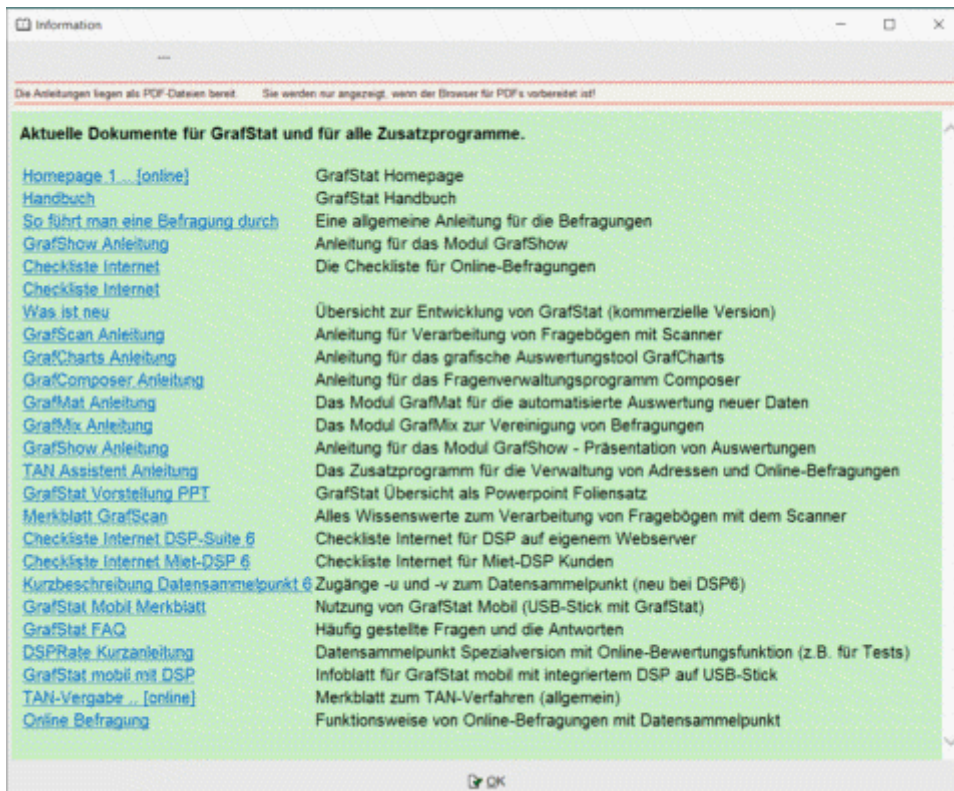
Information

---

Die Anleitungen liegen als PDF-Dateien bereit. Sie werden nur angezeigt, wenn der Browser für PDFs vorbereitet ist!

Aktuelle Dokumente für GrafStat und für alle Zusatzprogramme.

| | |
|---|---|
| Homepage 1 ... [online] | GrafStat Homepage |
| Handbuch | GrafStat Handbuch |
| So führt man eine Befragung durch | Eine allgemeine Anleitung für die Befragungen |
| GrafShow Anleitung | Anleitung für das Modul GrafShow |
| Checkliste Internet | Die Checkliste für Online-Befragungen |
| Checkliste Internet | |
| Was ist neu | Übersicht zur Entwicklung von GrafStat (kommerzielle Version) |
| GrafScan Anleitung | Anleitung für Verarbeitung von Fragebögen mit Scanner |
| GrafCharts Anleitung | Anleitung für das grafische Auswertungstool GrafCharts |
| GrafComposer Anleitung | Anleitung für das Fragenverwaltungsprogramm Composer |
| GrafMat Anleitung | Das Modul GrafMat für die automatisierte Auswertung neuer Daten |
| GrafMix Anleitung | Das Modul GrafMix zur Vereinigung von Befragungen |
| GrafShow Anleitung | Anleitung für das Modul GrafShow - Präsentation von Auswertungen |
| TAN Assistent Anleitung | Das Zusatzprogramm für die Verwaltung von Adressen und Online-Befragungen |
| GrafStat Vorstellung PPT | GrafStat Übersicht als Powerpoint Foliensatz |
| Merkblatt GrafScan | Alles Wissenswerte zum Verarbeitung von Fragebögen mit dem Scanner |
| Checkliste Internet DSP-Suite 6 | Checkliste Internet für DSP auf eigenem Webserver |
| Checkliste Internet Miet-DSP 6 | Checkliste Internet für Miet-DSP Kunden |
| Kurzbeschreibung Datensammelpunkt 6 | Zugänge -u und -v zum Datensammelpunkt (neu bei DSP6) |
| GrafStat Mobil Merkblatt | Nutzung von GrafStat Mobil (USB-Stick mit GrafStat) |
| GrafStat FAQ | Häufig gestellte Fragen und die Antworten |
| DSPRate Kurzanleitung | Datensammelpunkt Spezialversion mit Online-Bewertungsfunktion (z.B. für Tests) |
| GrafStat mobil mit DSP | Infoblatt für GrafStat mobil mit integriertem DSP auf USB-Stick |
| TAN-Vergabe .. [online] | Merkblatt zum TAN-Verfahren (allgemein) |
| Online Befragung | Funktionsweise von Online-Befragungen mit Datensammelpunkt |

OK